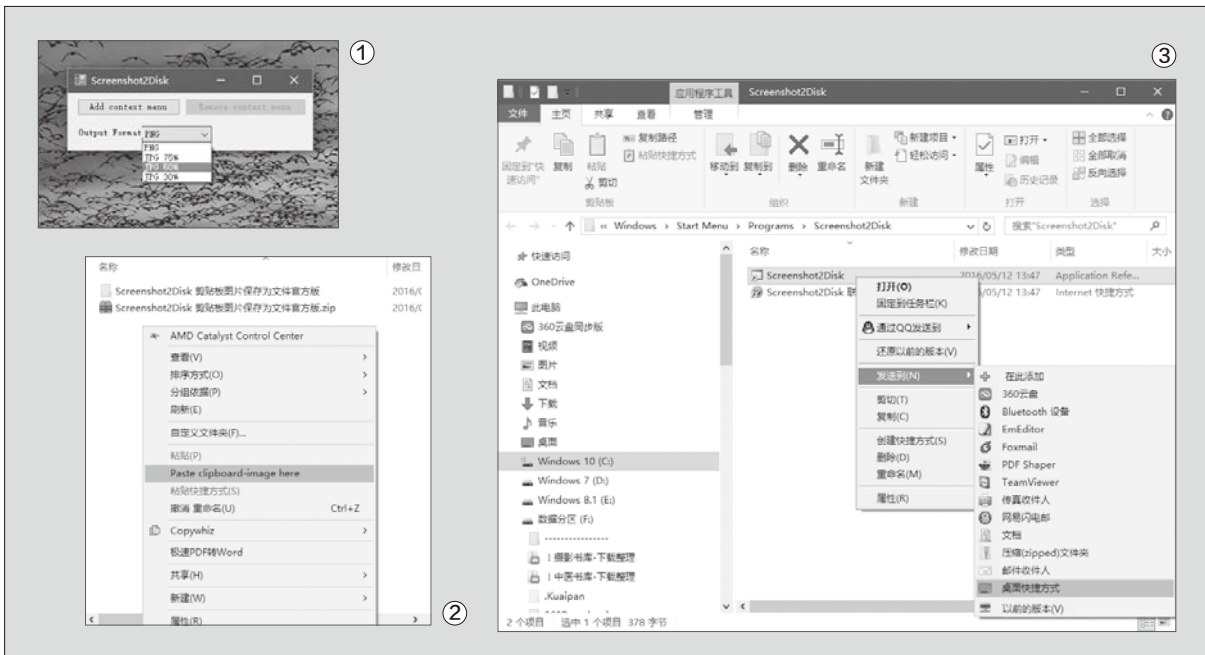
①

Screenshot2Disk

Add context menu

Remove context menu

Output Format PNG

PNG
JPG 75%
JPG 50%
JPG 30%

②

名称

修改日

Screenshot2Disk 剪贴板图片保存为文件官方版 2016/(

Screenshot2Disk 剪贴板图片保存为文件官方版.zip 2016/(

AMD Catalyst Control Center

查看(V)

排序方式(O)

分组依据(P)

刷新(E)

自定义文件夹(F)...

粘贴(P)

Paste clipboard-image here

粘贴快捷方式(S)

撤消 重命名(U) Ctrl+Z

Copywhiz

极速PDF转Word

共享(H)

新建(W)

属性(R)

③

应用程序工具 Screenshot2Disk

文件 主页 共享 查看 管理

固定到"快速访问" 复制 粘贴 复制路径 粘贴快捷方式 剪切 剪贴板

移动到 复制到 删除 重命名 组织

新建文件夹 新建项目 轻松访问 新建

属性 打开 编辑 历史记录 打开

全部选择 全部取消 反向选择 选择

« Windows › Start Menu › Programs › Screenshot2Disk

搜索"Screenshot2Disk"

快速访问

OneDrive

此电脑

360云盘同步版

视频

图片

文档

下载

音乐

桌面

Windows 10 (C:)

Windows 7 (D:)

Windows 8.1 (E:)

数据分区 (F:)

----------------

!摄影书库-下载整理

!中医书库-下载整理

.Kuaipan

名称 修改日期 类型 大小

Screenshot2Disk 2016/05/12 13:47 Application Refe...

Screenshot2Disk 联 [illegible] /05/12 13:47 Internet 快捷方式

打开(O)

固定到任务栏(K)

通过QQ发送到

还原以前的版本(V)

发送到(N)

剪切(T)

复制(C)

创建快捷方式(S)

删除(D)

重命名(M)

属性(R)

在此添加

360云盘

Bluetooth 设备

EmEditor

Foxmail

PDF Shaper

TeamViewer

传真收件人

网易闪电邮

文档

压缩(zipped)文件夹

邮件收件人

桌面快捷方式

以前的版本(V)

2 个项目 选中 1 个项目 378 字节